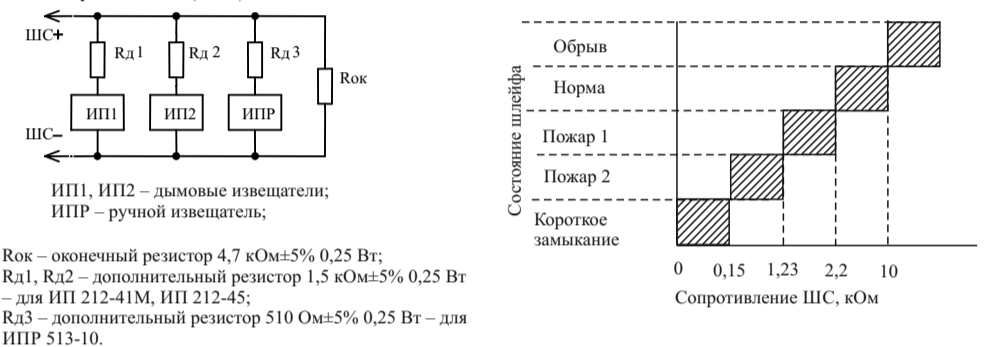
ШС+
Rд 1
Rд 2
Rд 3
Rок
ИП1
ИП2
ИПР
ШС–

ИП1, ИП2 – дымовые извещатели;
ИПР – ручной извещатель;

Rок – оконечный резистор 4,7 кОм±5% 0,25 Вт;
Rд1, Rд2 – дополнительный резистор 1,5 кОм±5% 0,25 Вт – для ИП 212-41М, ИП 212-45;
Rд3 – дополнительный резистор 510 Ом±5% 0,25 Вт – для ИПР 513-10.

Состояние шлейфа
Обрыв
Норма
Пожар 1
Пожар 2
Короткое замыкание
0
0,15
1,23
2,2
10
Сопротивление ШС, кОм